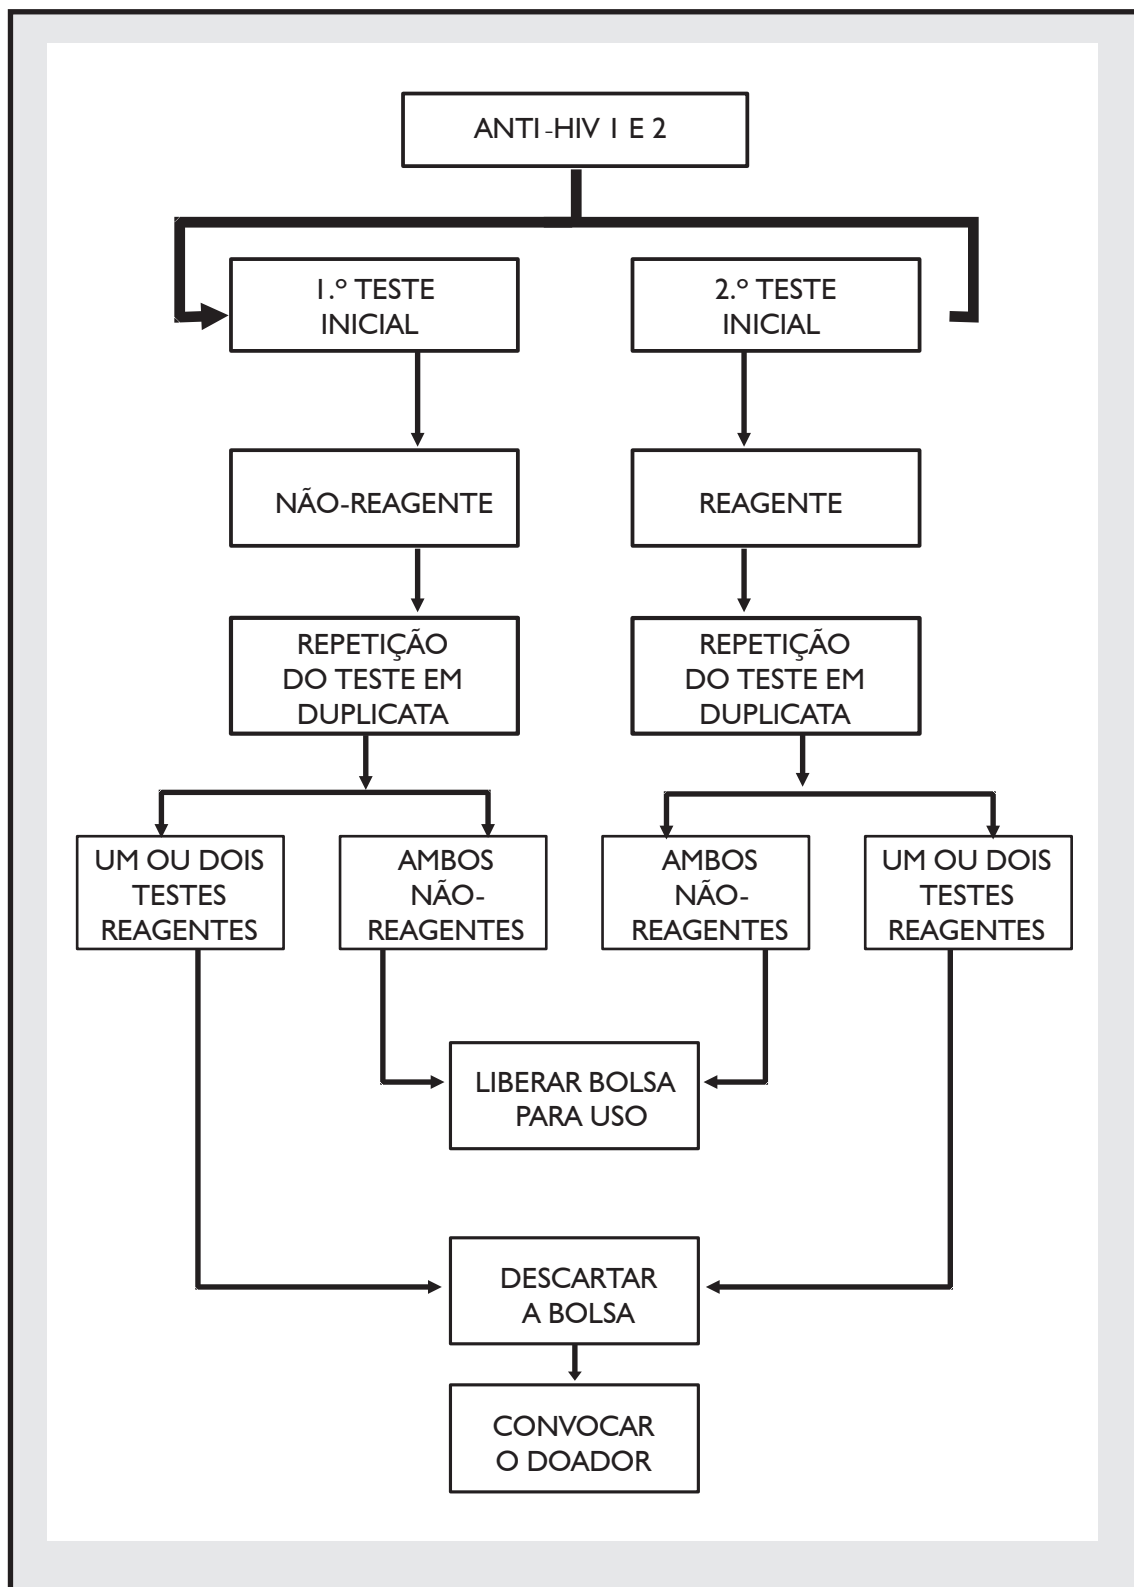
ANTI-HIV 1 E 2

1.º TESTE INICIAL

2.º TESTE INICIAL

NÃO-REAGENTE

REAGENTE

REPETIÇÃO DO TESTE EM DUPLICATA

REPETIÇÃO DO TESTE EM DUPLICATA

UM OU DOIS TESTES REAGENTES

AMBOS NÃO-REAGENTES

AMBOS NÃO-REAGENTES

UM OU DOIS TESTES REAGENTES

LIBERAR BOLSA PARA USO

DESCARTAR A BOLSA

CONVOCAR O DOADOR